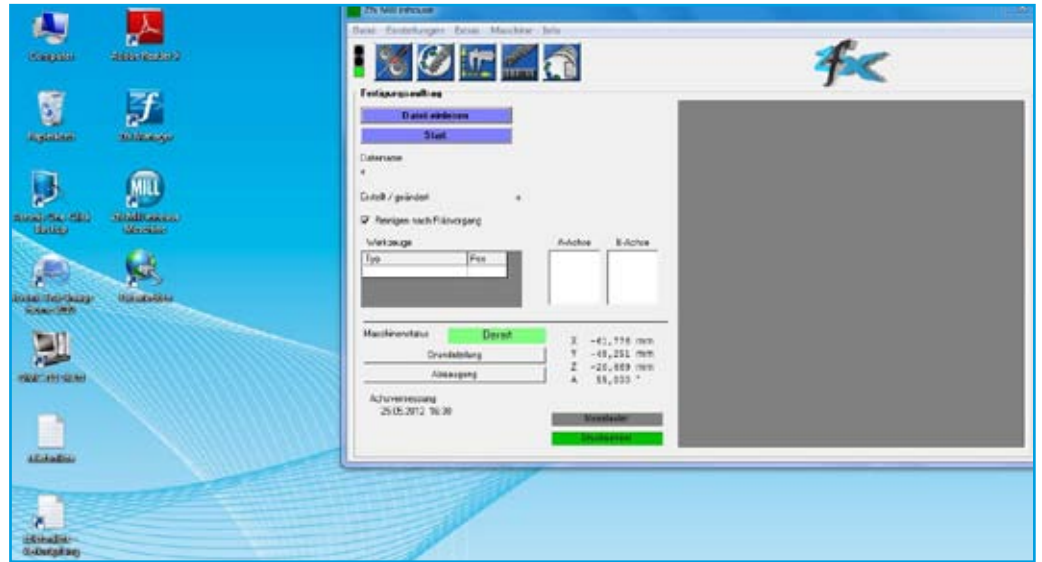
Computer
Adobe Reader X
Papierkorb
zfx Manager
MILL
zfx Mill Intouch
Datei Einstellungen Extras Maschine Info
Fertigungsauftrag
Datei einlesen
Start
Dateiname
Erstellt / geändert
Reinigen nach Fräsvorgang
Werkzeuge
Typ
Pos
A-Achse
B-Achse
Maschinenstatus
Bereit
Grundstellung
Absaugung
Achsvermessung
25.05.2012 16:30
X -41,776 mm
Y -48,251 mm
Z -20,889 mm
A 55,000 °
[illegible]
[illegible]